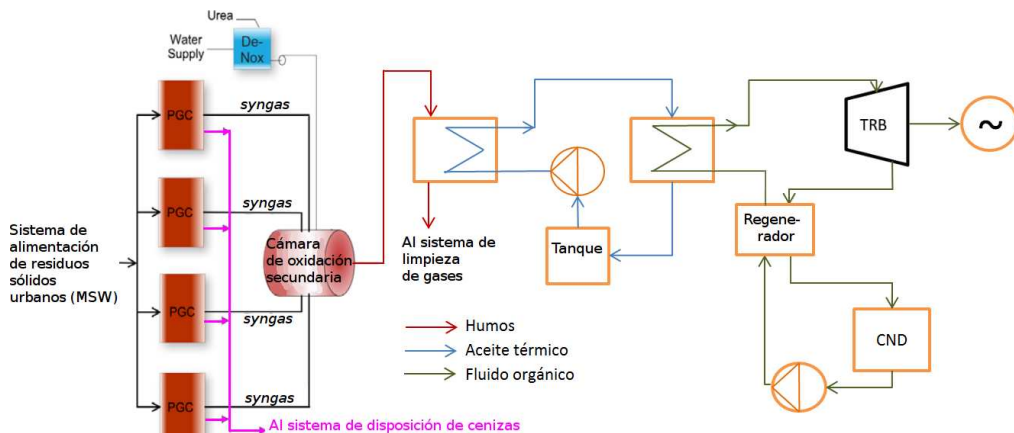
Urea

Water Supply

De-Nox

PGC

syngas

PGC

syngas

PGC

syngas

PGC

syngas

Sistema de alimentación de residuos sólidos urbanos (MSW)

Cámara de oxidación secundaria

Al sistema de limpieza de gases

Tanque

TRB

~

Regenerador

CND

Humos

Aceite térmico

Fluido orgánico

Al sistema de disposición de cenizas